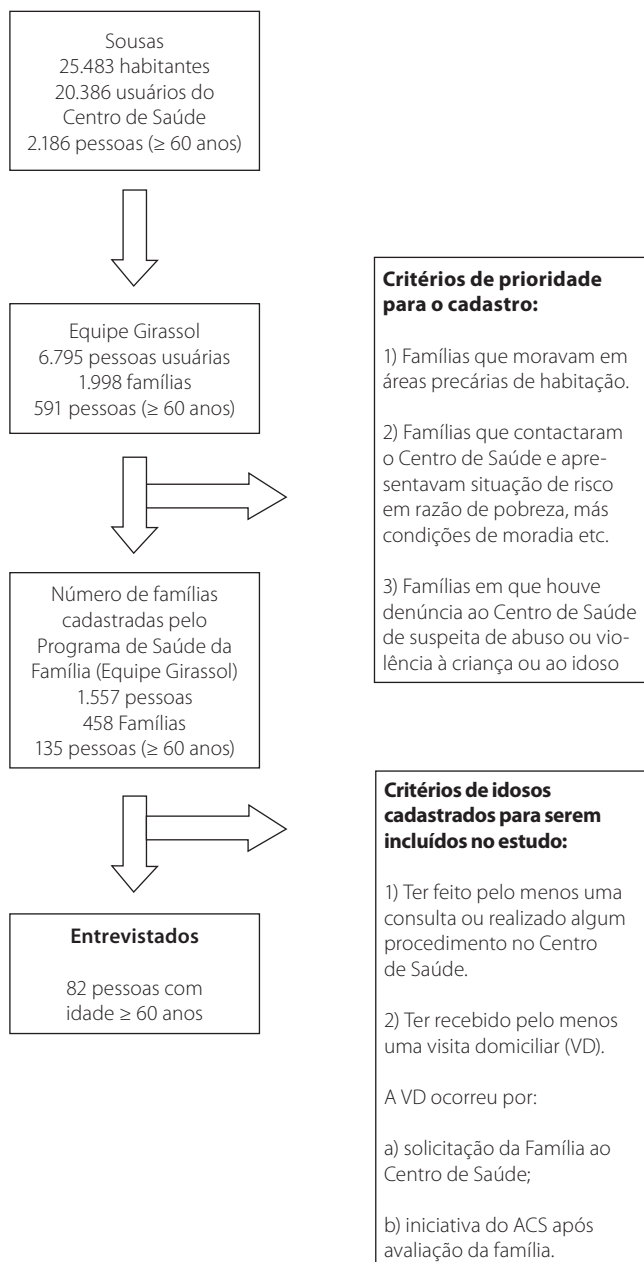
Sousas
25.483 habitantes
20.386 usuários do Centro de Saúde
2.186 pessoas (≥ 60 anos)

Equipe Girassol
6.795 pessoas usuárias
1.998 famílias
591 pessoas (≥ 60 anos)

**Critérios de prioridade para o cadastro:**

1) Famílias que moravam em áreas precárias de habitação.

2) Famílias que contactaram o Centro de Saúde e apresentavam situação de risco em razão de pobreza, más condições de moradia etc.

3) Famílias em que houve denúncia ao Centro de Saúde de suspeita de abuso ou violência à criança ou ao idoso

Número de famílias cadastradas pelo Programa de Saúde da Família (Equipe Girassol)
1.557 pessoas
458 Famílias
135 pessoas (≥ 60 anos)

**Critérios de idosos cadastrados para serem incluídos no estudo:**

1) Ter feito pelo menos uma consulta ou realizado algum procedimento no Centro de Saúde.

2) Ter recebido pelo menos uma visita domiciliar (VD).

A VD ocorreu por:

a) solicitação da Família ao Centro de Saúde;

b) iniciativa do ACS após avaliação da família.

**Entrevistados**

82 pessoas com idade ≥ 60 anos